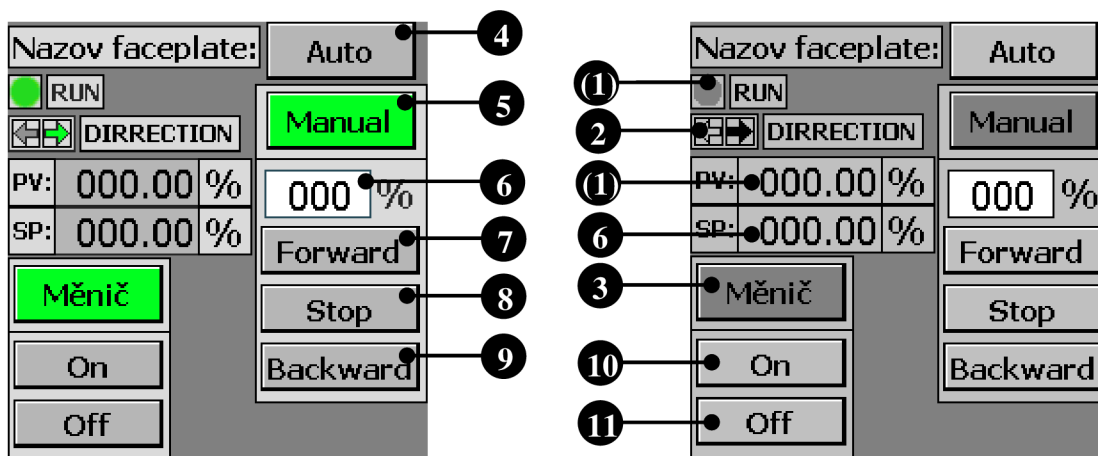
Nazov faceplate: Auto 4
RUN
Manual 5
DIRRECTION
PV: 000.00 %
000 % 6
SP: 000.00 %
Forward 7
Měnič
Stop 8
On
Backward 9
Off

Nazov faceplate: Auto
(1) RUN
Manual
2 DIRRECTION
(1) PV: 000.00 %
000 %
6 SP: 000.00 %
Forward
3 Měnič
Stop
Backward
10 On
11 Off